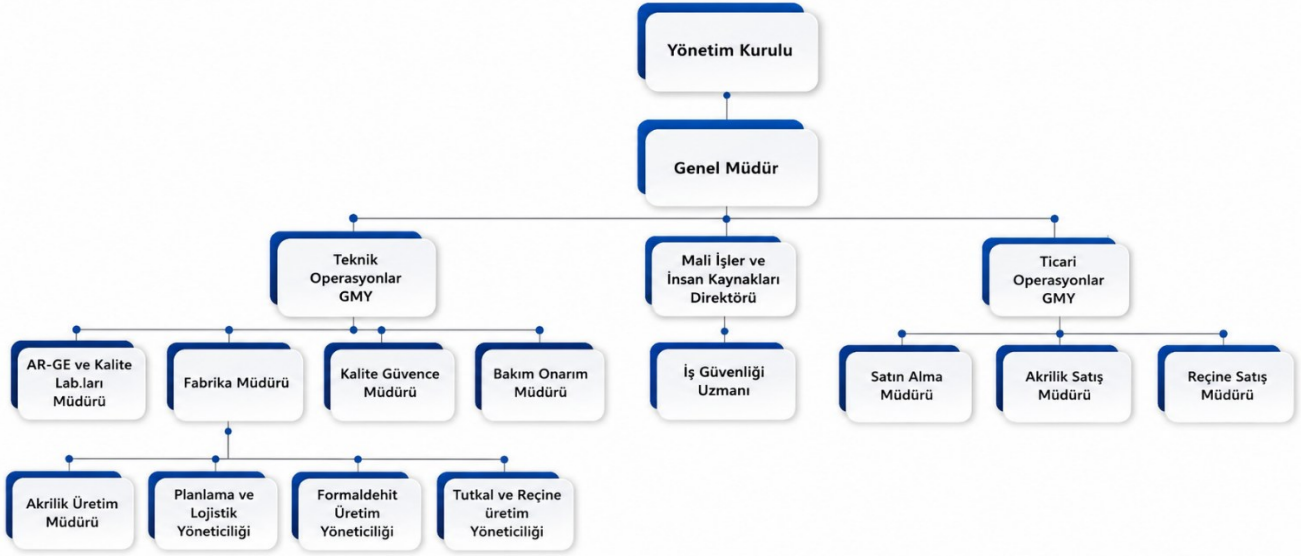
Yönetim Kurulu

Genel Müdür

Teknik Operasyonlar GMY

Mali İşler ve İnsan Kaynakları Direktörü

Ticari Operasyonlar GMY

AR-GE ve Kalite Lab.ları Müdürü

Fabrika Müdürü

Kalite Güvence Müdürü

Bakım Onarım Müdürü

İş Güvenliği Uzmanı

Satın Alma Müdürü

Akrilik Satış Müdürü

Reçine Satış Müdürü

Akrilik Üretim Müdürü

Planlama ve Lojistik Yöneticiliği

Formaldehit Üretim Yöneticiliği

Tutkal ve Reçine üretim Yöneticiliği